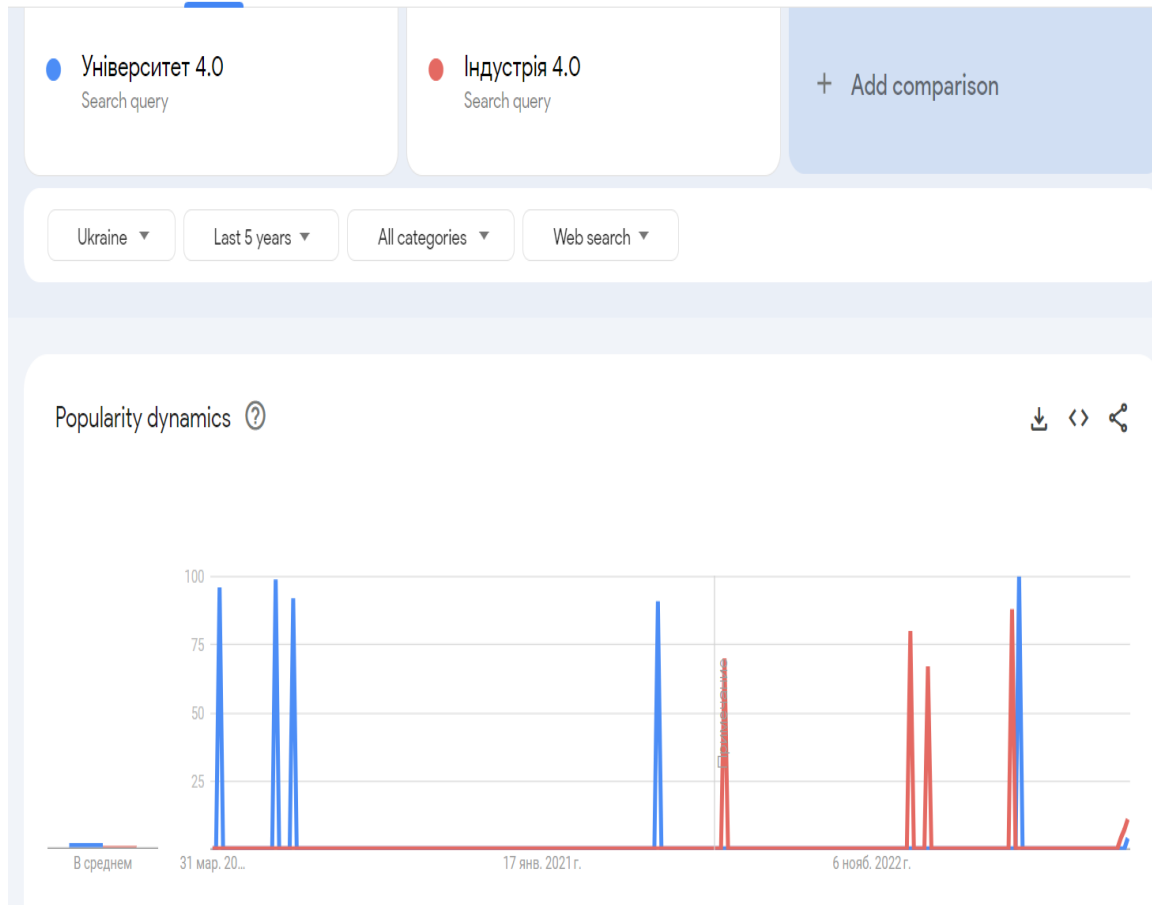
Університет 4.0
Search query

Індустрія 4.0
Search query

+ Add comparison

Ukraine ▼
Last 5 years ▼
All categories ▼
Web search ▼

Popularity dynamics ⓘ

100
75
50
25

В среднем
31 мар. 20...
17 янв. 2021 г.
6 нояб. 2022 г.